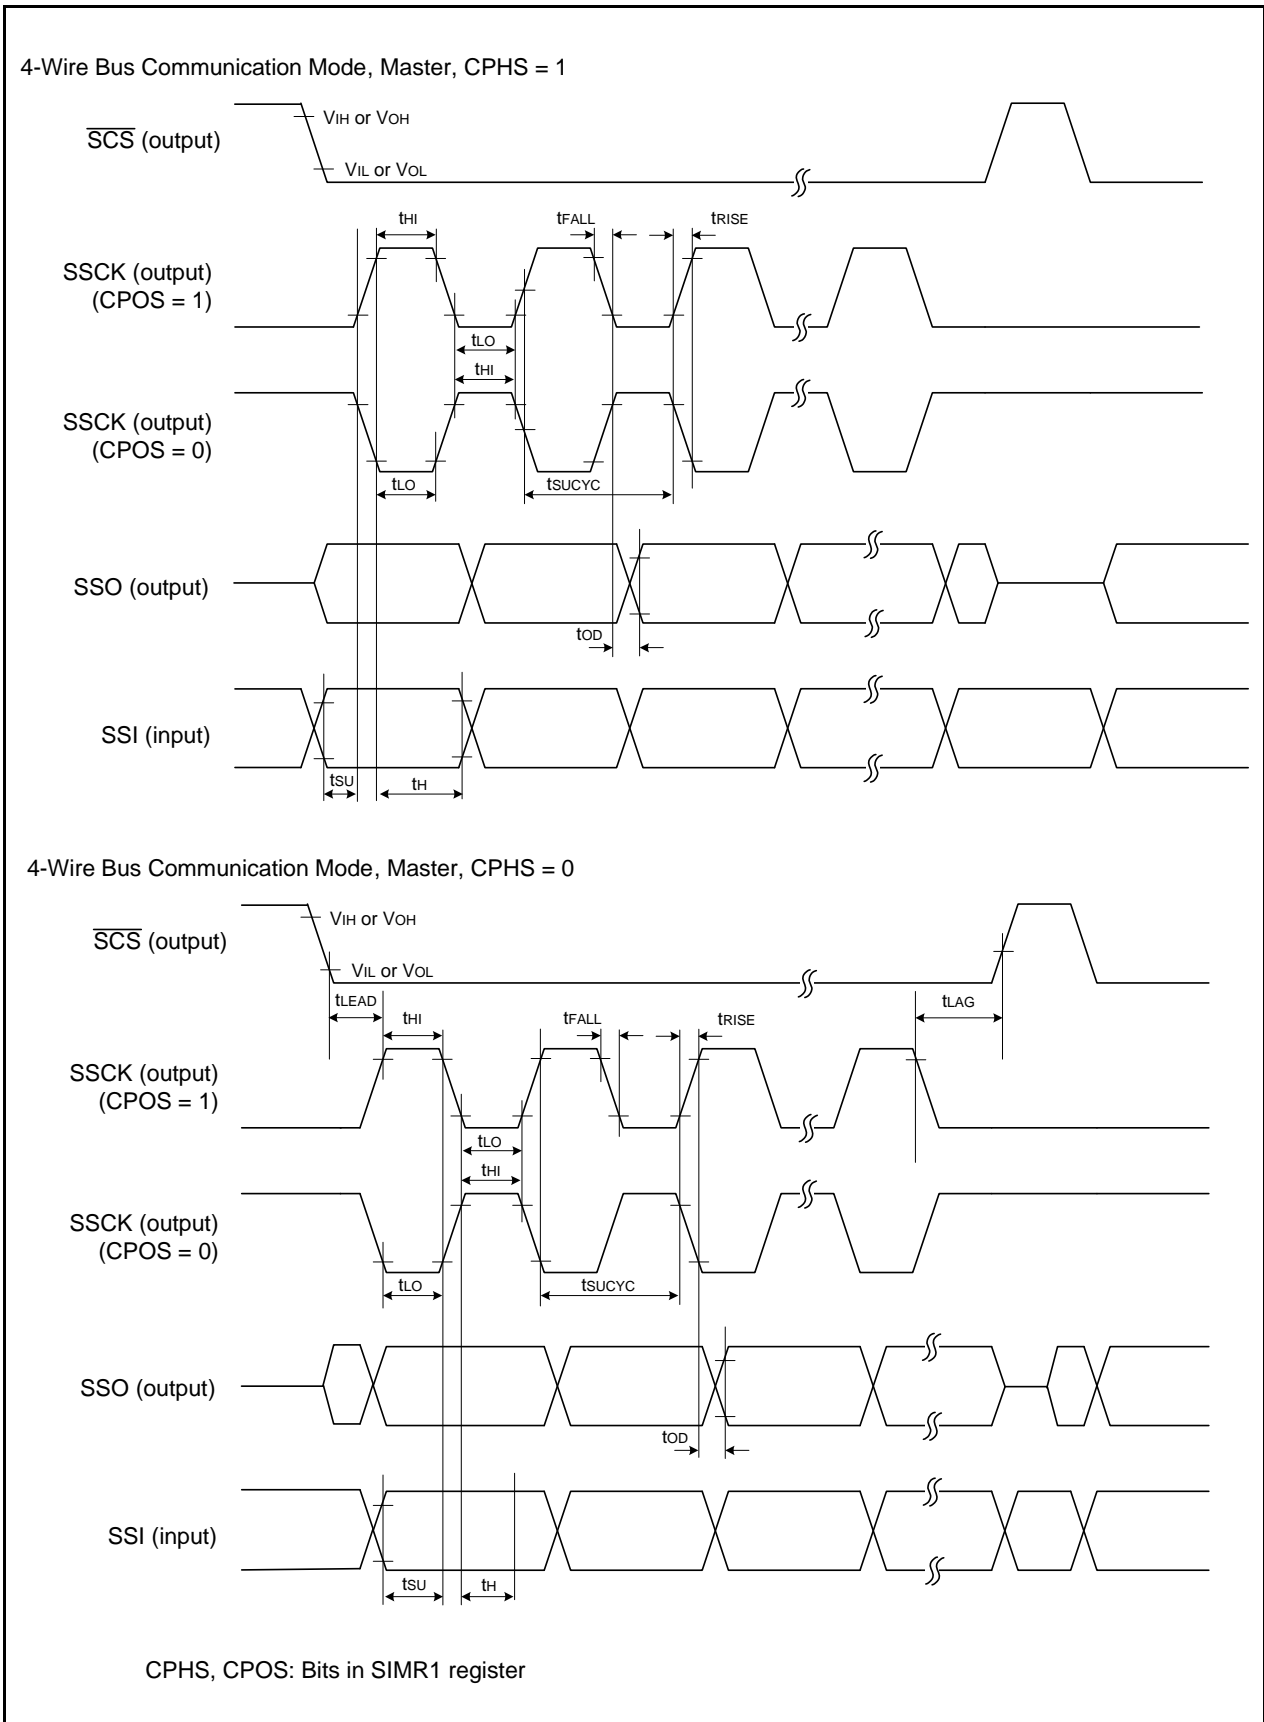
4-Wire Bus Communication Mode, Master, CPHS = 1

$\overline{SCS}$ (output)
VIH or VOH
VIL or VOL

SSCK (output)
(CPOS = 1)
$t_{HI}$
$t_{FALL}$
$t_{RISE}$
$t_{LO}$
$t_{HI}$

SSCK (output)
(CPOS = 0)
$t_{LO}$
$t_{SUCYC}$

SSO (output)
$t_{OD}$

SSI (input)
$t_{SU}$
$t_{H}$

4-Wire Bus Communication Mode, Master, CPHS = 0

$\overline{SCS}$ (output)
VIH or VOH
VIL or VOL
$t_{LEAD}$
$t_{LAG}$

SSCK (output)
(CPOS = 1)
$t_{HI}$
$t_{FALL}$
$t_{RISE}$
$t_{LO}$
$t_{HI}$

SSCK (output)
(CPOS = 0)
$t_{LO}$
$t_{SUCYC}$

SSO (output)
$t_{OD}$

SSI (input)
$t_{SU}$
$t_{H}$

CPHS, CPOS: Bits in SIMR1 register